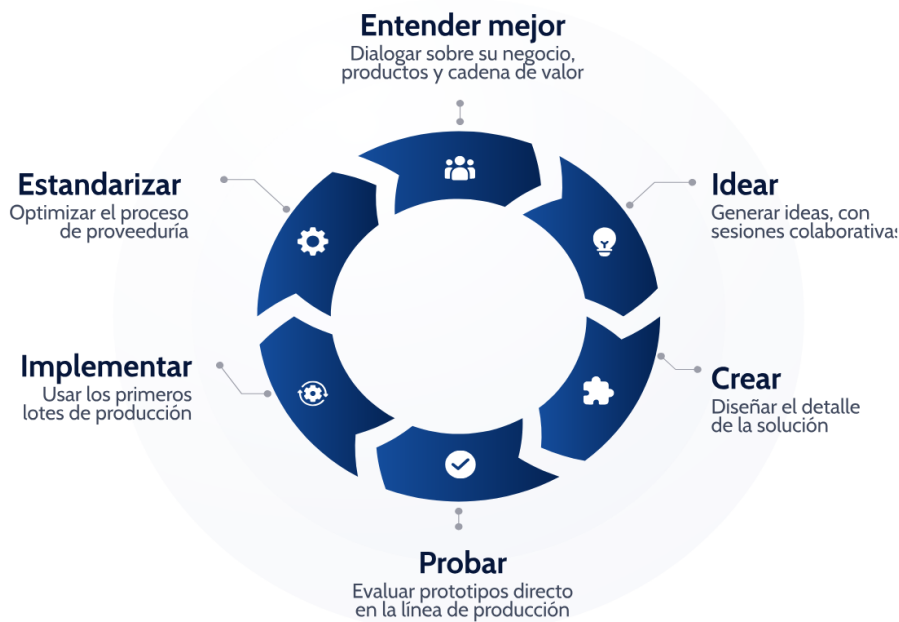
Entender mejor
Dialogar sobre su negocio, productos y cadena de valor

Idear
Generar ideas, con sesiones colaborativas

Crear
Diseñar el detalle de la solución

Probar
Evaluar prototipos directo en la línea de producción

Implementar
Usar los primeros lotes de producción

Estandarizar
Optimizar el proceso de proveeduría